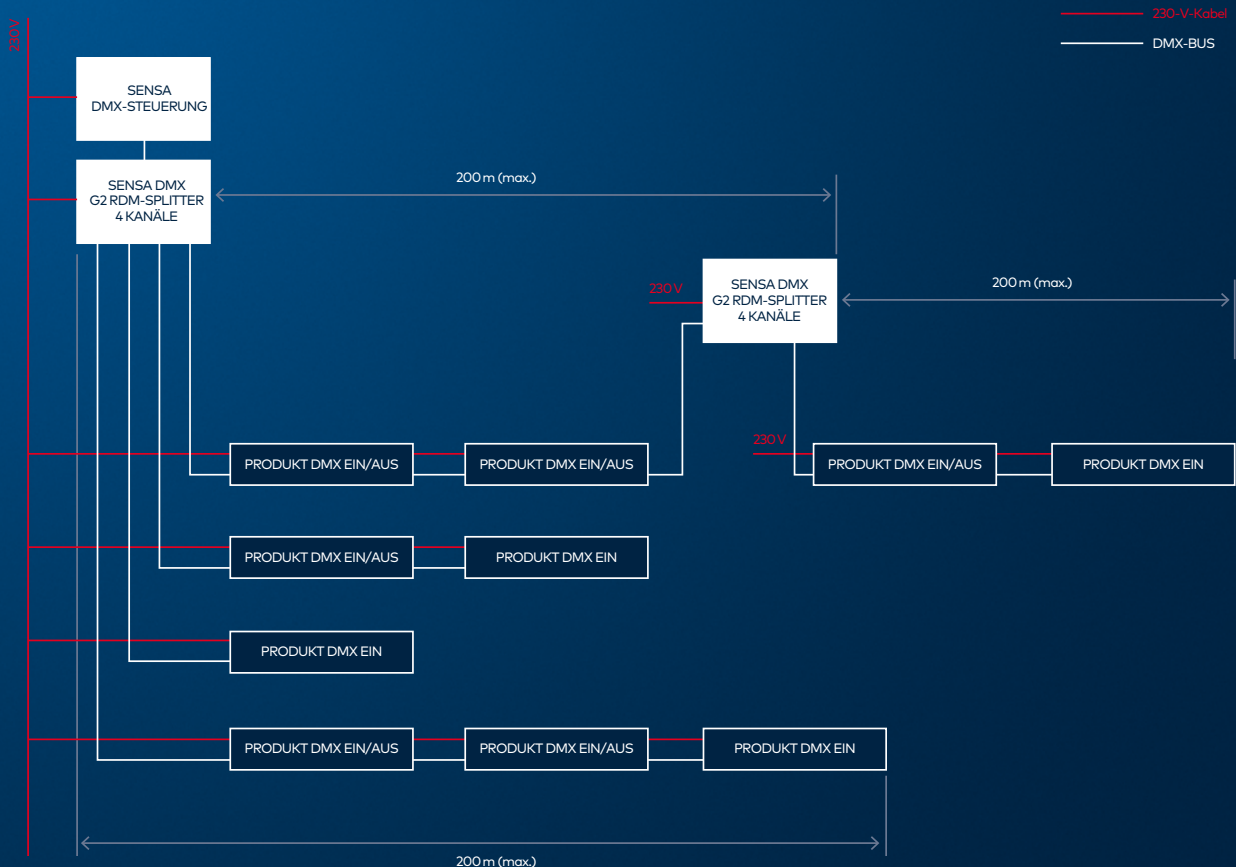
230-V-Kabel
DMX-BUS

230 V

SENSA DMX-STEUERUNG

SENSA DMX G2 RDM-SPLITTER 4 KANÄLE

200 m (max.)

230 V

SENSA DMX G2 RDM-SPLITTER 4 KANÄLE

200 m (max.)

PRODUKT DMX EIN/AUS

PRODUKT DMX EIN/AUS

230 V

PRODUKT DMX EIN/AUS

PRODUKT DMX EIN

PRODUKT DMX EIN/AUS

PRODUKT DMX EIN

PRODUKT DMX EIN

PRODUKT DMX EIN/AUS

PRODUKT DMX EIN/AUS

PRODUKT DMX EIN

200 m (max.)